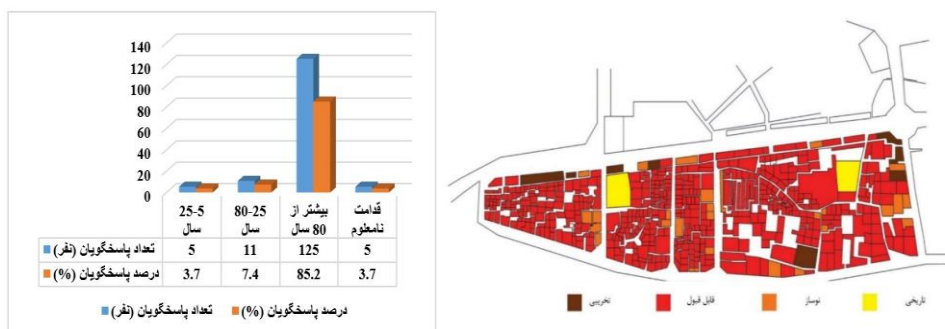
140
120
100
80
60
40
20
0

| | 5-25 سال | 25-80 سال | بیشتر از 80 سال | قدامت نامعلوم |
|---|---|---|---|---|
| تعداد پاسخگویان (نفر) | 5 | 11 | 125 | 5 |
| درصد پاسخگویان (%) | 3.7 | 7.4 | 85.2 | 3.7 |

تعداد پاسخگویان (نفر) درصد پاسخگویان (%)

تخریبی قابل قبول نوساز تاریخی